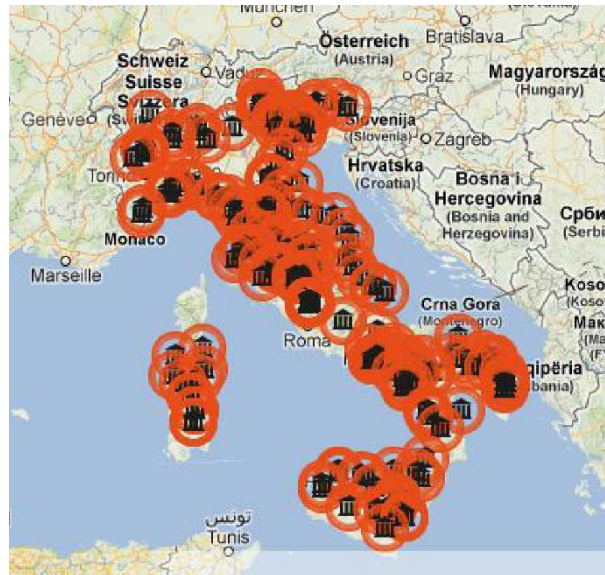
München
Österreich
(Austria)
Bratislava
Schweiz
Suisse
Svizzera
(Swi
Vaduz
Genève
Graz
Magyarország
(Hungary)
Slovenija
(Slovenia)
Zagreb
Hrvatska
(Croatia)
Bosna i
Hercegovina
(Bosnia and
Herzegovina)
Србиј
(Serbi
Torino
Monaco
Marseille
Roma
Crna Gora
(Montenegro)
Kosovo
Мак
Shqipëria
(Albania)
تونس
Tunis